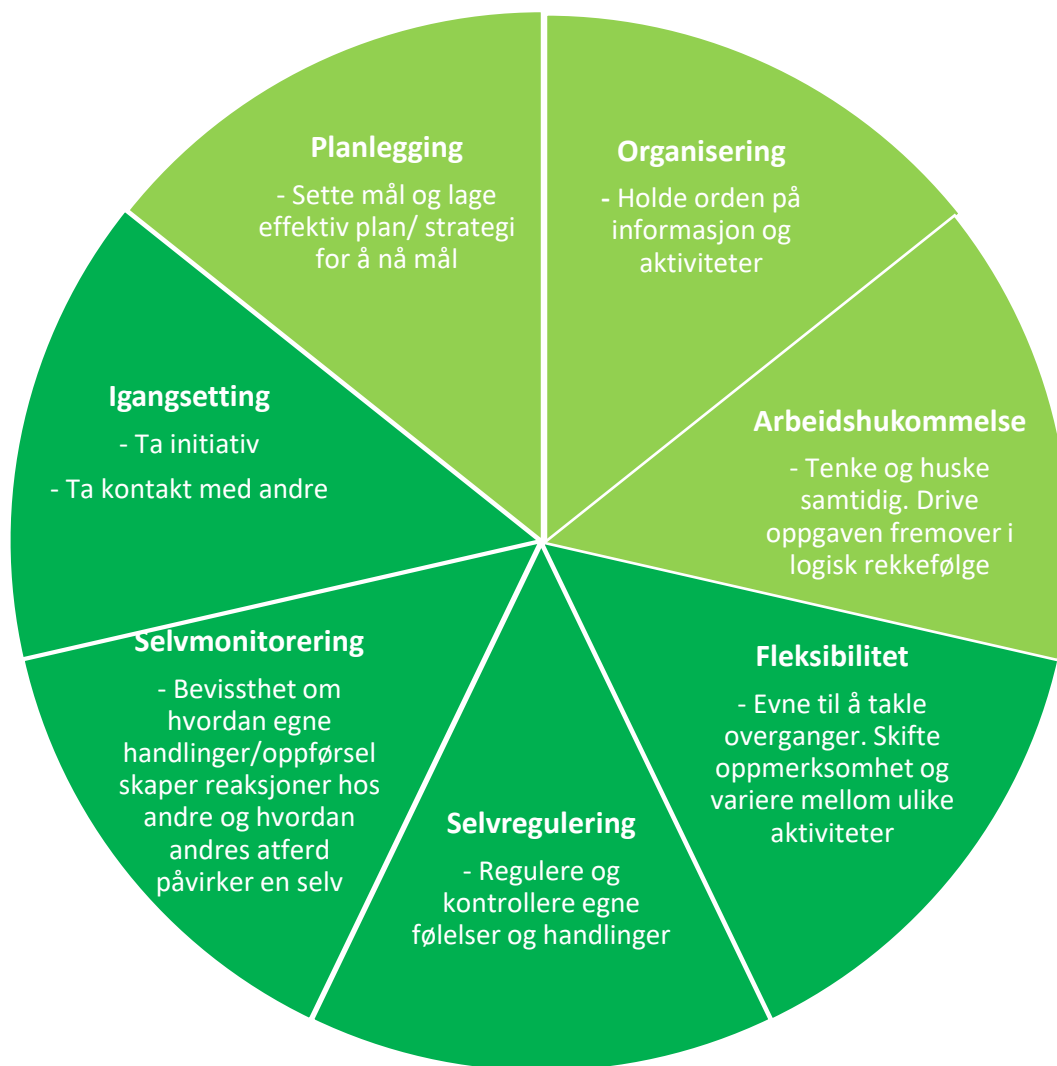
Planlegging

- Sette mål og lage effektiv plan/ strategi for å nå mål

Organisering

- Holde orden på informasjon og aktiviteter

Arbeidshukommelse

- Tenke og huske samtidig. Drive oppgaven fremover i logisk rekkefølge

Fleksibilitet

- Evne til å takle overganger. Skifte oppmerksomhet og variere mellom ulike aktiviteter

Selvregulering

- Regulere og kontrollere egne følelser og handlinger

Selvmonitorering

- Bevissthet om hvordan egne handlinger/oppførsel skaper reaksjoner hos andre og hvordan andres atferd påvirker en selv

Igangsetting

- Ta initiativ

- Ta kontakt med andre